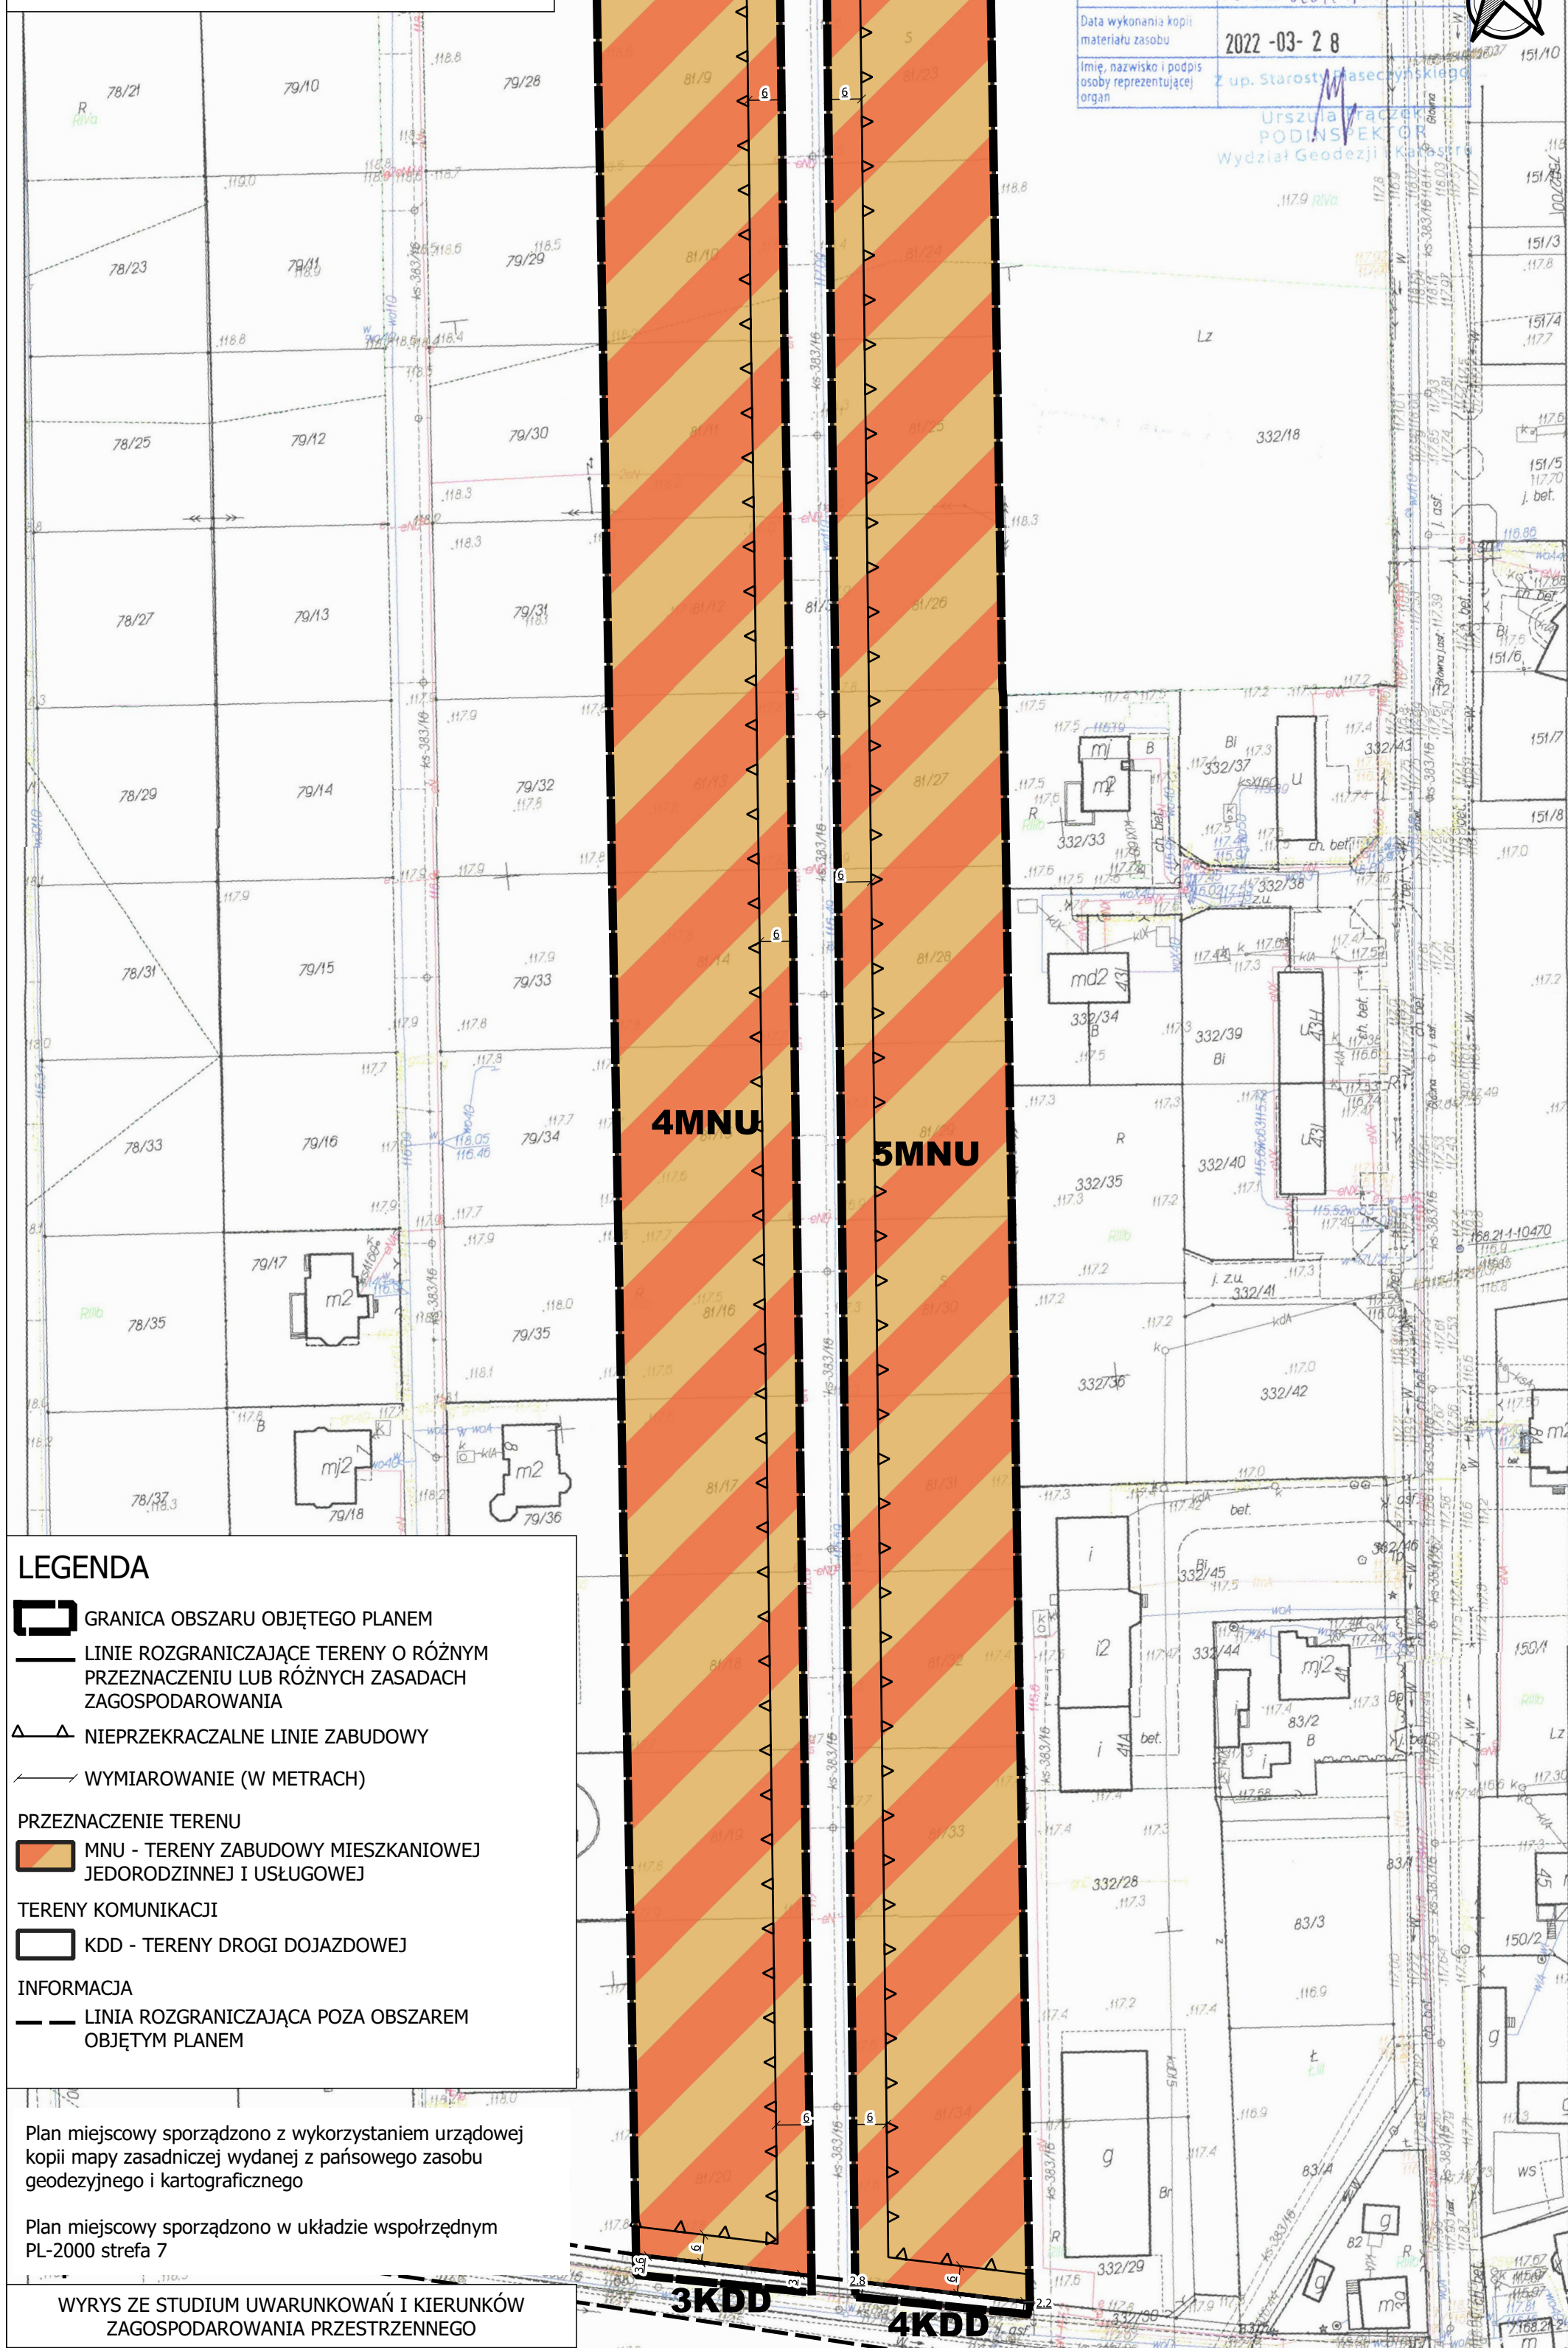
| Data wykonania kopii materiału zasobu | 2022 -03- 28 |
|---|---|
| Imię, nazwisko i podpis osoby reprezentującej organ | Z up. Starosty Piaseczyńskiego Urszula Wrączek PODINSPEKTOR Wydział Geodezji i Katastru |

78/21 79/10 79/28 81/9 81/23 151/10
78/23 79/11 79/29 81/10 81/24 151/3
Lz
78/25 79/12 79/30 81/11 81/25 332/18 151/4
78/27 79/13 79/31 81/12 81/26 151/5 151/6
78/29 79/14 79/32 81/13 81/27 332/37 332/43 151/7 151/8
332/33 332/38
78/31 79/15 79/33 81/14 81/28 md2 332/34 332/39
78/33 79/16 79/34 332/35 332/40
4MNU
5MNU
79/17 m2 78/35 79/35 81/16 81/30 332/41 332/36 332/42
mj2 m2 78/37 79/18 79/36 81/17 81/31 332/45 332/46
i2 332/44 mj2 83/2 150/1
81/18 81/32 81/19 81/33 332/28 83/3 150/2
81/20 81/34 g 83/4 82 332/29
3KDD
4KDD

LEGENDA
GRANICA OBSZARU OBJĘTEGO PLANEM
LINIE ROZGRANICZAJĄCE TERENY O RÓŻNYM PRZEZNACZENIU LUB RÓŻNYCH ZASADACH ZAGOSPODAROWANIA
NIEPRZEKRACZALNE LINIE ZABUDOWY
WYMIAROWANIE (W METRACH)
PRZEZNACZENIE TERENU
MNU - TERENY ZABUDOWY MIESZKANIOWEJ JEDORODZINNEJ I USŁUGOWEJ
TERENY KOMUNIKACJI
KDD - TERENY DROGI DOJAZDOWEJ
INFORMACJA
LINIA ROZGRANICZAJĄCA POZA OBSZAREM OBJĘTYM PLANEM

Plan miejscowy sporządzono z wykorzystaniem urzędowej kopii mapy zasadniczej wydanej z pańsowego zasobu geodezyjnego i kartograficznego

Plan miejscowy sporządzono w układzie wspołrzędnym PL-2000 strefa 7

WYRYS ZE STUDIUM UWARUNKOWAŃ I KIERUNKÓW ZAGOSPODAROWANIA PRZESTRZENNEGO